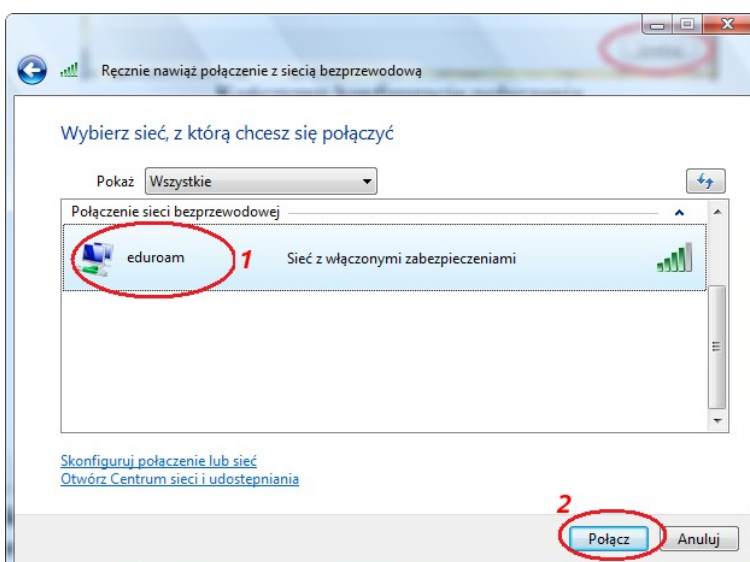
Ręcznie nawiąż połączenie z siecią bezprzewodową

Wybierz sieć, z którą chcesz się połączyć

Pokaż Wszystkie

Połączenie sieci bezprzewodowej

eduroam 1 Sieć z włączonymi zabezpieczeniami

Skonfiguruj połączenie lub sieć
Otwórz Centrum sieci i udostepniania

2

Połącz Anuluj